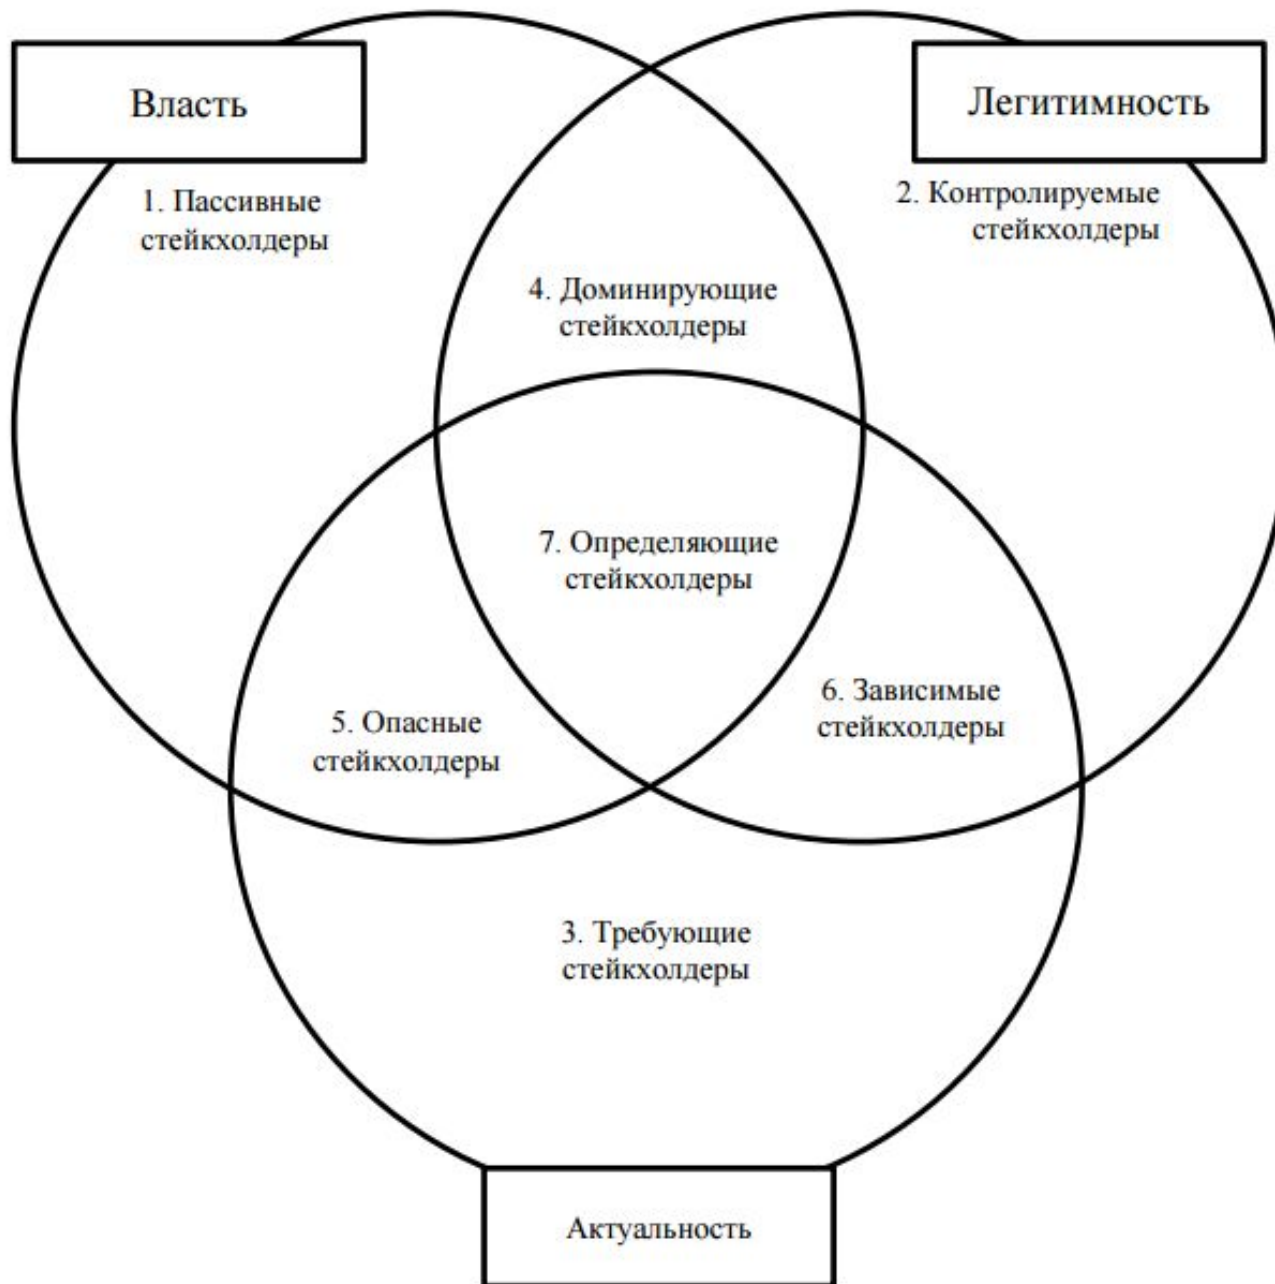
Власть

Легитимность

1. Пассивные стейкхолдеры

2. Контролируемые стейкхолдеры

4. Доминирующие стейкхолдеры

7. Определяющие стейкхолдеры

5. Опасные стейкхолдеры

6. Зависимые стейкхолдеры

3. Требующие стейкхолдеры

Актуальность